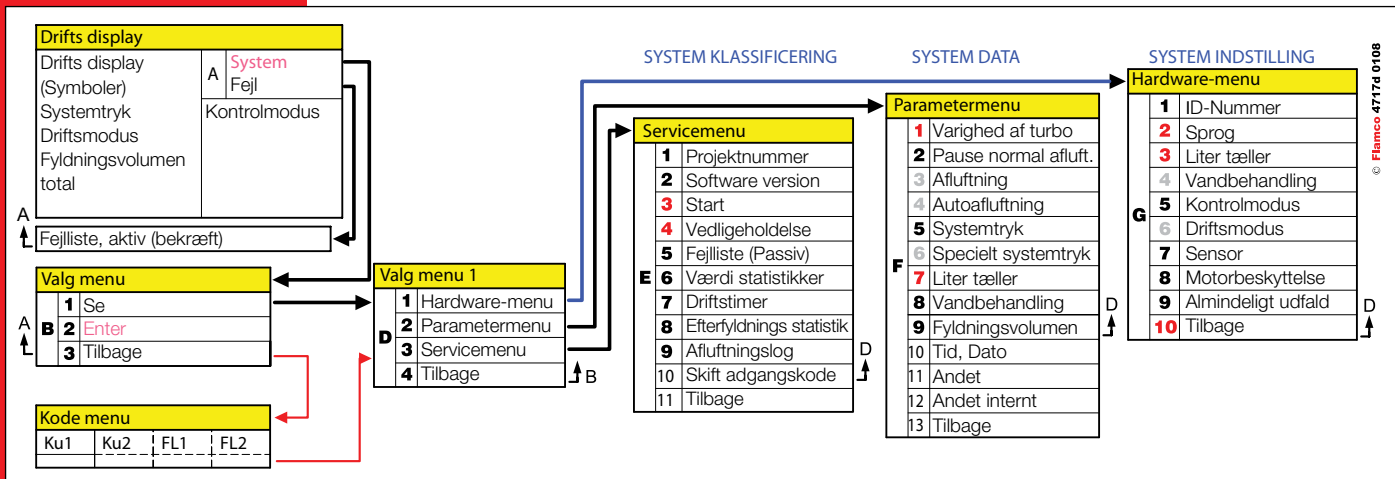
Drifts display

Drifts display (Symboler)
Systemtryk
Driftsmodus
Fyldningsvolumen total

A System
Fejl

Kontrolmodus

A

Fejlliste, aktiv (bekræft)

Valg menu

A

B 1 Se
2 Enter
3 Tilbage

Kode menu

| Ku1 | Ku2 | FL1 | FL2 |
|---|---|---|---|
| | | | |

Valg menu 1

D 1 Hardware-menu
2 Parametermenu
3 Servicemenu
4 Tilbage

B

SYSTEM KLASSIFICERING

Servicemenu

E 1 Projektnummer
2 Software version
3 Start
4 Vedligeholdelse
5 Fejlliste (Passiv)
6 Værdi statistikker
7 Driftstimer
8 Efterfyldnings statistik
9 Afluftningslog
10 Skift adgangskode
11 Tilbage

D

SYSTEM DATA

Parametermenu

F 1 Varighed af turbo
2 Pause normal afluft.
3 Afluftning
4 Autoafluftning
5 Systemtryk
6 Specielt systemtryk
7 Liter tæller
8 Vandbehandling
9 Fyldningsvolumen
10 Tid, Dato
11 Andet
12 Andet internt
13 Tilbage

D

SYSTEM INDSTILLING

Hardware-menu

G 1 ID-Nummer
2 Sprog
3 Liter tæller
4 Vandbehandling
5 Kontrolmodus
6 Driftsmodus
7 Sensor
8 Motorbeskyttelse
9 Almindeligt udfald
10 Tilbage

D

© Flamco 4717d 0108